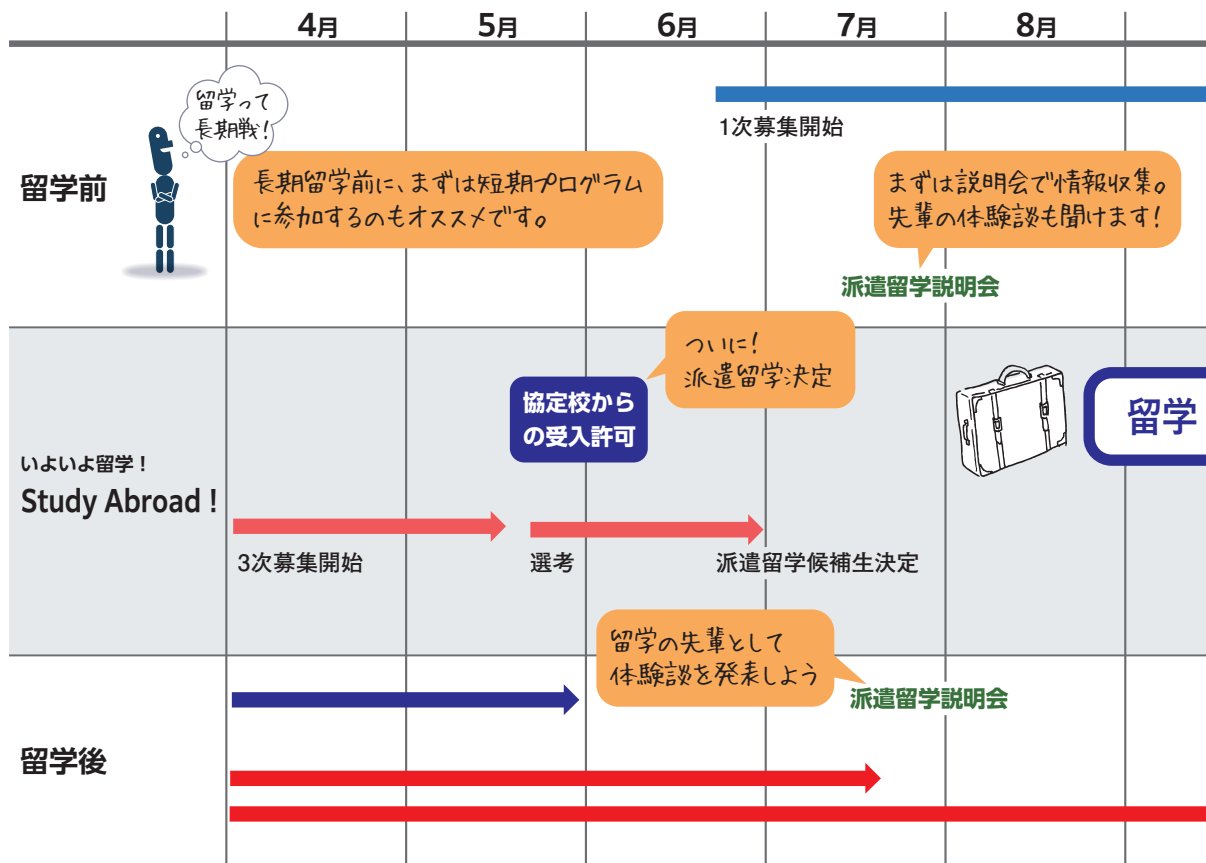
4月 5月 6月 7月 8月

留学って長期戦!

留学前

1次募集開始

長期留学前に、まずは短期プログラムに参加するのもオススメです。

まずは説明会で情報収集。先輩の体験談も聞けます!

派遣留学説明会

ついに!派遣留学決定

協定校からの受入許可

留学

いよいよ留学!
Study Abroad !

3次募集開始

選考

派遣留学候補生決定

留学の先輩として体験談を発表しよう

派遣留学説明会

留学後